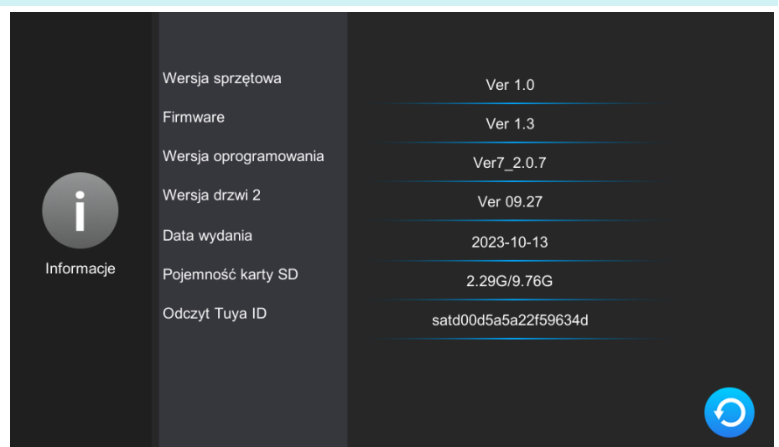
i

Informacje

Wersja sprzętowa
Ver 1.0

Firmware
Ver 1.3

Wersja oprogramowania
Ver7_2.0.7

Wersja drzwi 2
Ver 09.27

Data wydania
2023-10-13

Pojemność karty SD
2.29G/9.76G

Odczyt Tuya ID
satd00d5a5a22f59634d